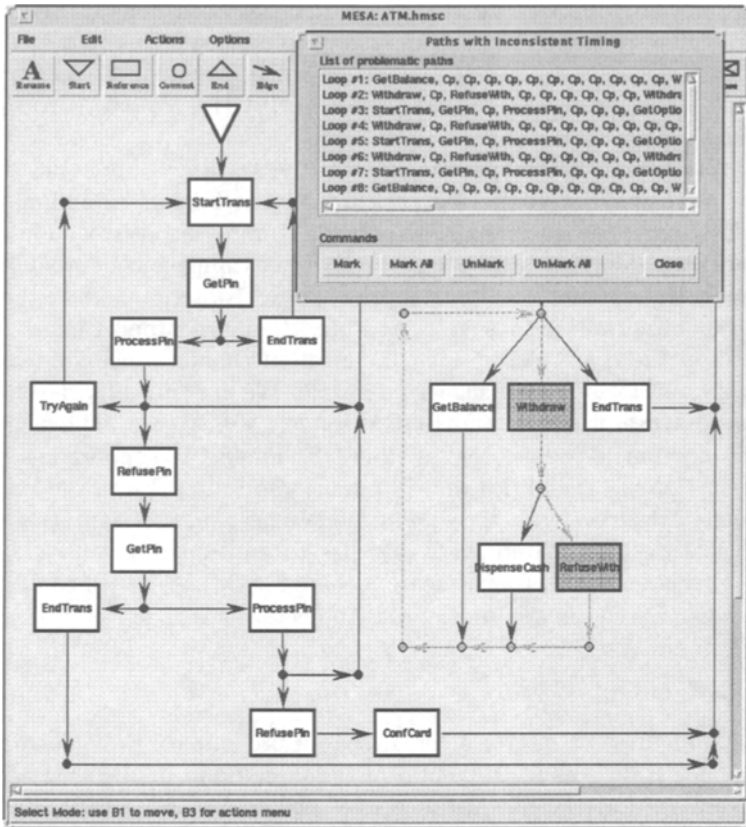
MESA: ATM.hmsc

File Edit Actions Options

Rename Start Reference Connect End Edge

Paths with Inconsistent Timing

List of problematic paths

Loop #1: GetBalance, Cp, Cp, Cp, Cp, Cp, Cp, Cp, Cp, Cp, W
Loop #2: Withdraw, Cp, RefuseWith, Cp, Cp, Cp, Cp, Cp, Withdra
Loop #3: StartTrans, GetPin, Cp, ProcessPin, Cp, Cp, GetOptio
Loop #4: Withdraw, Cp, RefuseWith, Cp, Cp, Cp, Cp, Cp, Cp, Cp,
Loop #5: StartTrans, GetPin, Cp, ProcessPin, Cp, Cp, GetOptio
Loop #6: Withdraw, Cp, RefuseWith, Cp, Cp, Cp, Cp, Cp, Withdra
Loop #7: StartTrans, GetPin, Cp, ProcessPin, Cp, Cp, GetOptio
Loop #8: GetBalance, Cp, Cp, Cp, Cp, Cp, Cp, Cp, Cp, Cp, W

Commands

Mark Mark All UnMark UnMark All Close

StartTrans

GetPin

ProcessPin

EndTrans

TryAgain

RefusePin

GetPin

EndTrans

ProcessPin

RefusePin

ConfCard

GetBalance

Withdraw

EndTrans

DispenseCash

RefuseWith

Select Mode: use B1 to move, B3 for actions menu